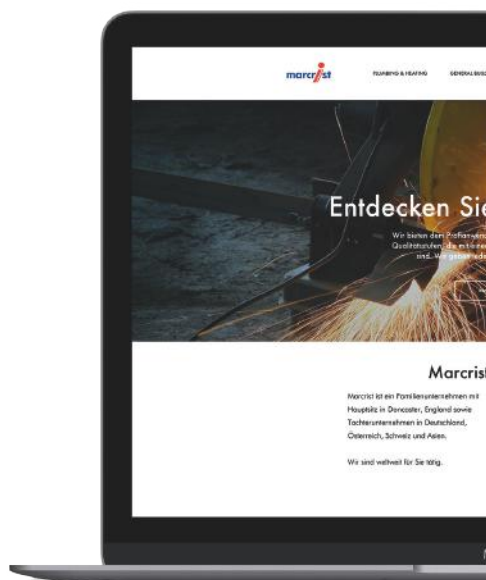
marcrist

PLUMBING & HEATING GENERAL BUIL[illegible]

Entdecken Sie

Wir bieten dem Profianwe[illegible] Qualitätsstufen, die mit ihrer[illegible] sind. Wir geben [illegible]

Marcrist

Marcrist ist ein Familienunternehmen mit Hauptsitz in Doncaster, England sowie Tochterunternehmen in Deutschland, Österreich, Schweiz und Asien.

Wir sind weltweit für Sie tätig.